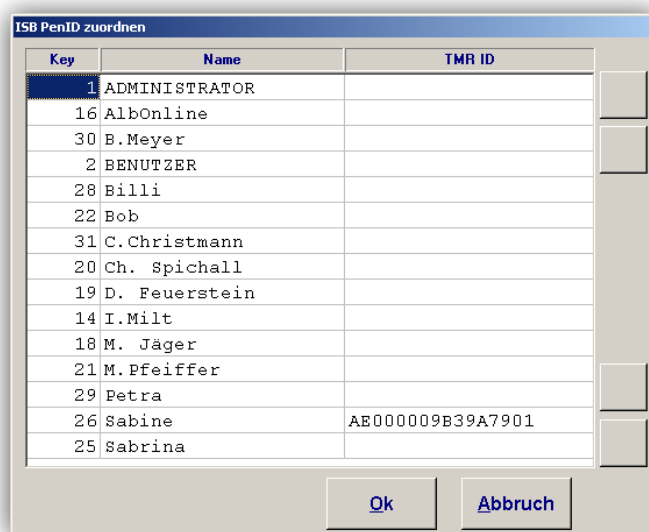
ISB PenID zuordnen

| Key | Name | TMR ID |
|---|---|---|
| 1 | ADMINISTRATOR | |
| 16 | AlbOnline | |
| 30 | B.Meyer | |
| 2 | BENUTZER | |
| 28 | Billi | |
| 22 | Bob | |
| 31 | C.Christmann | |
| 20 | Ch. Spichall | |
| 19 | D. Feuerstein | |
| 14 | I.Milt | |
| 18 | M. Jäger | |
| 21 | M.Pfeiffer | |
| 29 | Petra | |
| 26 | Sabine | AE000009B39A7901 |
| 25 | Sabrina | |

Ok

Abbruch